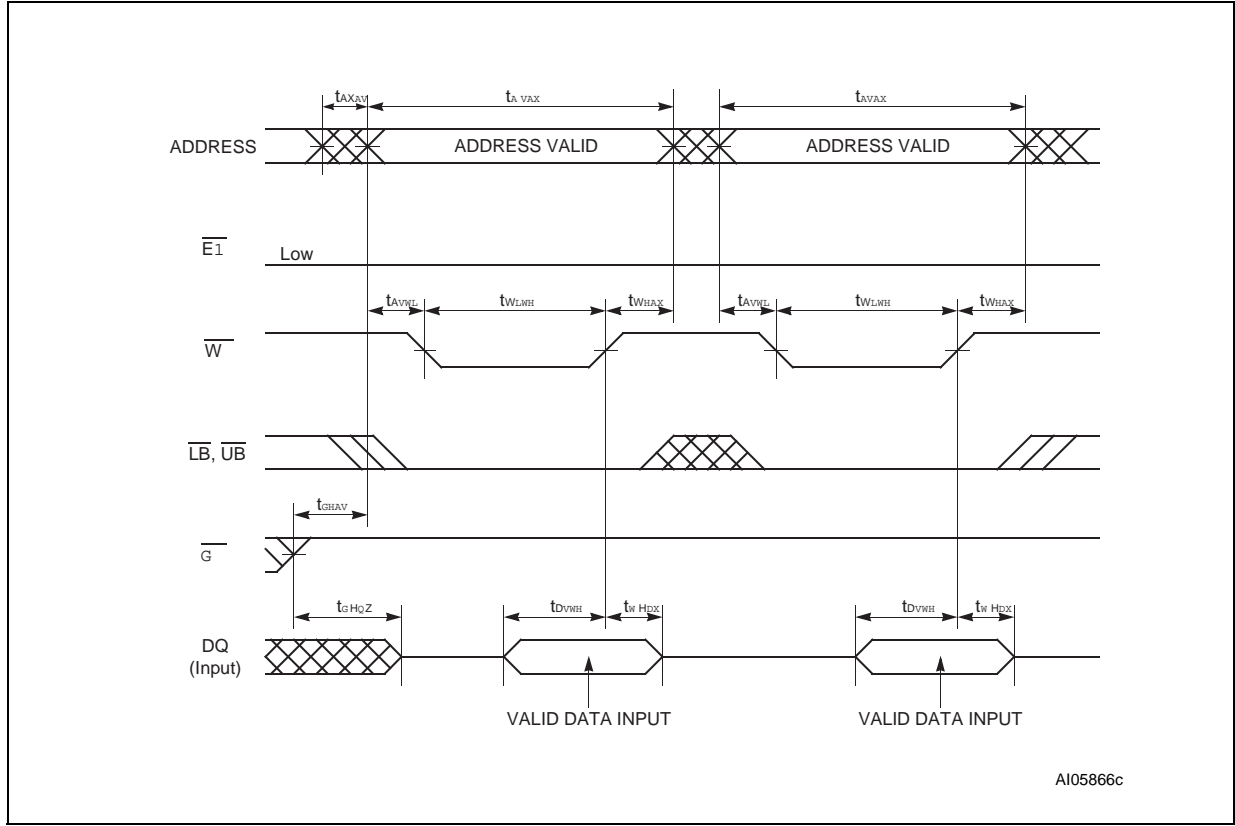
$t_{AXAV}$ $t_{AVAX}$ $t_{AVAX}$

ADDRESS ADDRESS VALID ADDRESS VALID

$\overline{E1}$ Low

$t_{AVWL}$ $t_{WLWH}$ $t_{WHAX}$ $t_{AVWL}$ $t_{WLWH}$ $t_{WHAX}$

$\overline{W}$

$\overline{LB}$, $\overline{UB}$

$t_{GHAV}$

$\overline{G}$

$t_{GHQZ}$ $t_{DVWH}$ $t_{WHDX}$ $t_{DVWH}$ $t_{WHDX}$

DQ (Input)

VALID DATA INPUT VALID DATA INPUT

AI05866c